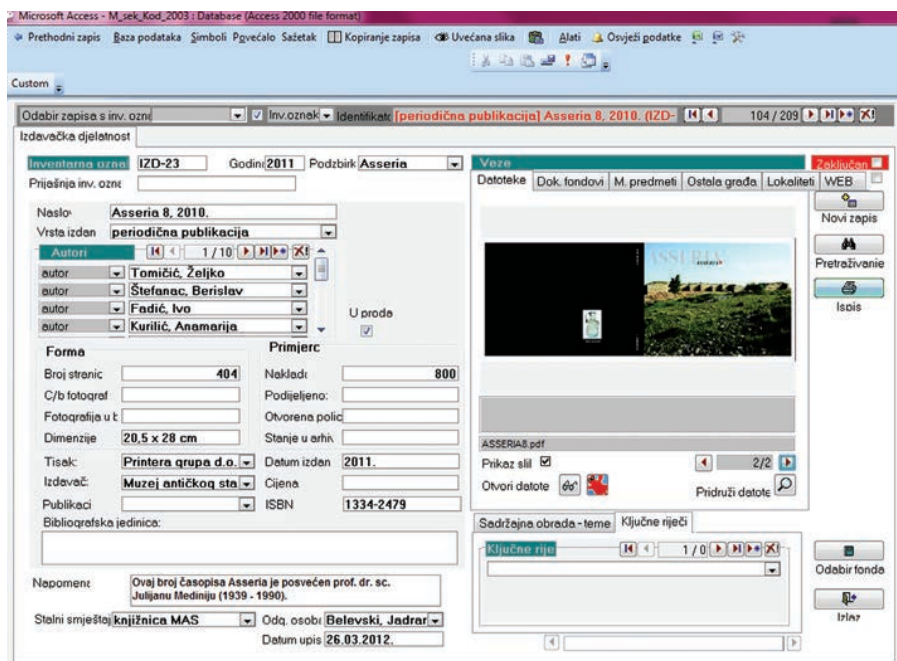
Microsoft Access - M_sek_Kod_2003 : Database (Access 2000 file format)

Prethodni zapis Baza podataka Simboli Povećalo Sažetak Kopiranje zapisa Uvećana slika Alati Osvježi podatke

Custom

Odabir zapisa s inv. ozna | Inv.oznak | Identifikat | [periodična publikacija] Asseria 8, 2010. (IZD- | 104 / 209

Izdavačka djelatnost

Inventarna ozna IZD-23 Godin 2011 Podzbirk Asseria

Prijašnja inv. ozne

Naslo Asseria 8, 2010.

Vrsta izdan periodična publikacija

Autori 1 / 10

autor Tomičić, Željko
autor Štefanac, Berislav
autor Fadić, Ivo
autor Kurilić, Anamarija

U proda

Forma

Broj stranic 404
C/b fotograf
Fotografija u b
Dimenzije 20,5 x 28 cm
Tisak: Printera grupa d.o.
Izdavač: Muzej antičkog sta
Publikaci

Primjerc

Naklad 800
Podijeljeno:
Otvorena polic
Stanje u arhiv
Datum izdan 2011.
Cijena
ISBN 1334-2479

Bibliografska jedinica:

Napomene Ovaj broj časopisa Asseria je posvećen prof. dr. sc. Julijanu Mediniju (1939 - 1990).

Stalni smještaj knjižnica MAS Odg. osob Belevski, Jadrar

Datum upis 26.03.2012.

Veze

Zaključan

Datoteke Dok. fondovi M. predmeti Ostala građa Lokaliteti WEB

ASSERIA

ASSERIA8.pdf

Prikaz slil

2/2

Otvori datote

Pridruži datote

Novi zapis

Pretraživanje

Ispis

Sadržajna obrada - teme Ključne riječi

Ključne rije 1 / 0

Odabir fonda

Izlaz